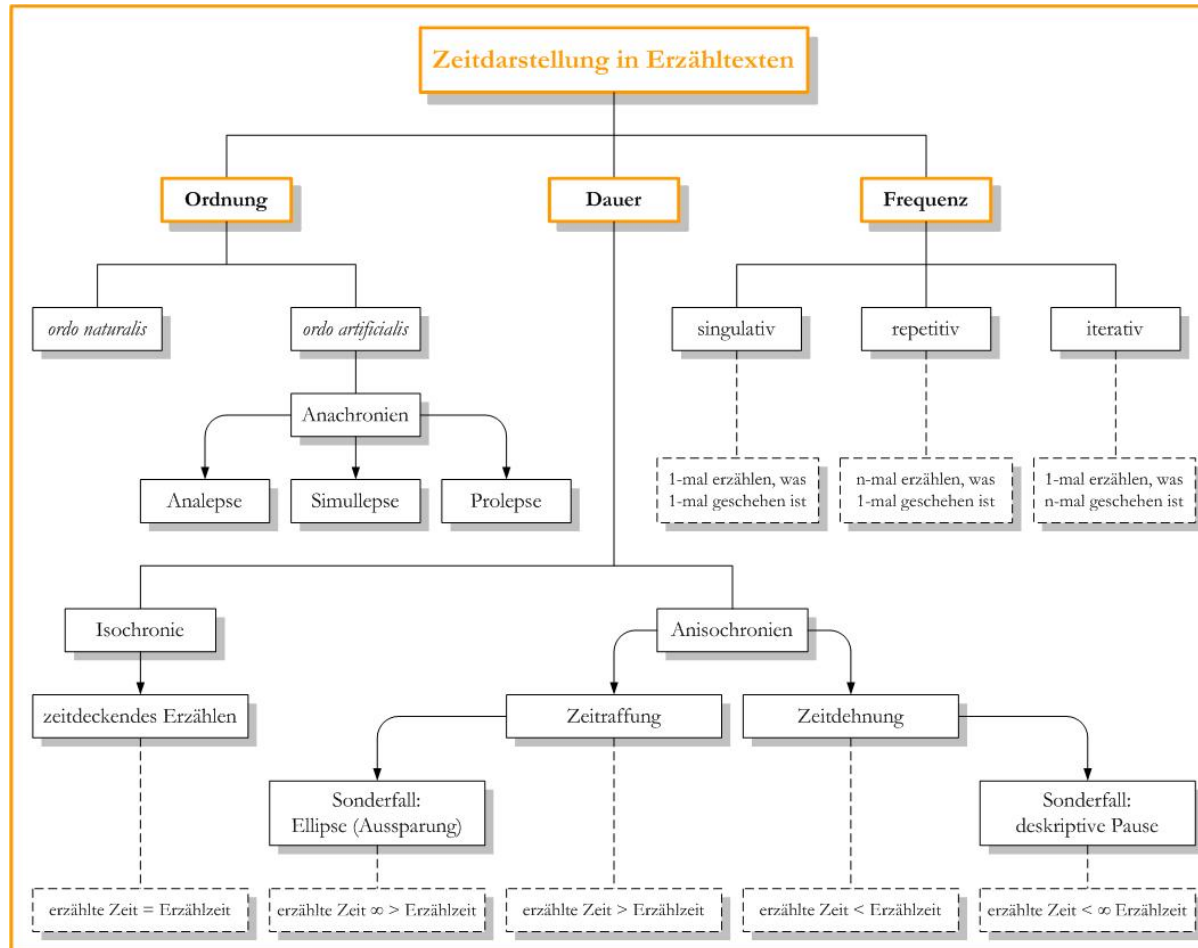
Zeitdarstellung in Erzähltexten

Ordnung

Dauer

Frequenz

*ordo naturalis*

*ordo artificialis*

Anachronien

Analepse

Simullepse

Prolepse

singulativ

repetitiv

iterativ

1-mal erzählen, was 1-mal geschehen ist

n-mal erzählen, was 1-mal geschehen ist

1-mal erzählen, was n-mal geschehen ist

Isochronie

Anisochronien

zeitdeckendes Erzählen

Zeitraffung

Zeitdehnung

Sonderfall: Ellipse (Aussparung)

Sonderfall: deskriptive Pause

erzählte Zeit = Erzählzeit

erzählte Zeit $\infty$ > Erzählzeit

erzählte Zeit > Erzählzeit

erzählte Zeit < Erzählzeit

erzählte Zeit < $\infty$ Erzählzeit